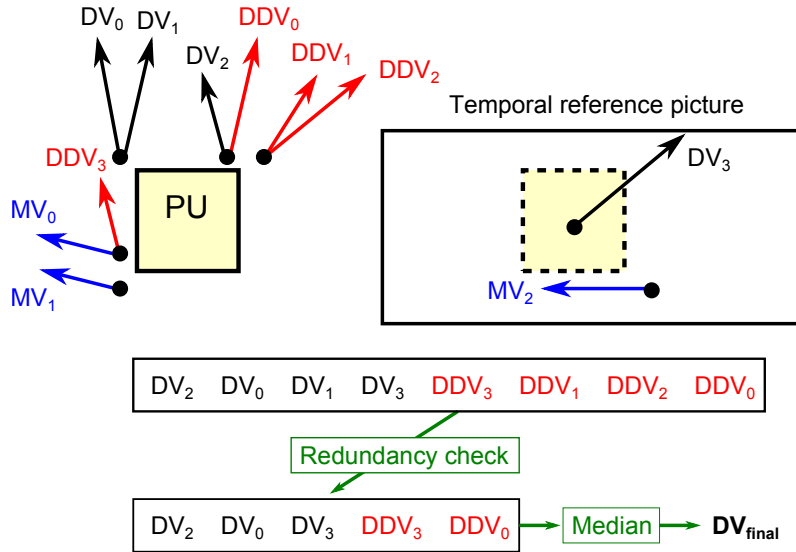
$DV_0$ $DV_1$ $DDV_0$ $DV_2$ $DDV_1$ $DDV_2$

Temporal reference picture

$DDV_3$

PU

$DV_3$

$MV_0$

$MV_1$

$MV_2$

| $DV_2$ | $DV_0$ | $DV_1$ | $DV_3$ | $DDV_3$ | $DDV_1$ | $DDV_2$ | $DDV_0$ |
|---|---|---|---|---|---|---|---|

Redundancy check

| $DV_2$ | $DV_0$ | $DV_3$ | $DDV_3$ | $DDV_0$ |
|---|---|---|---|---|

Median

$DV_{final}$